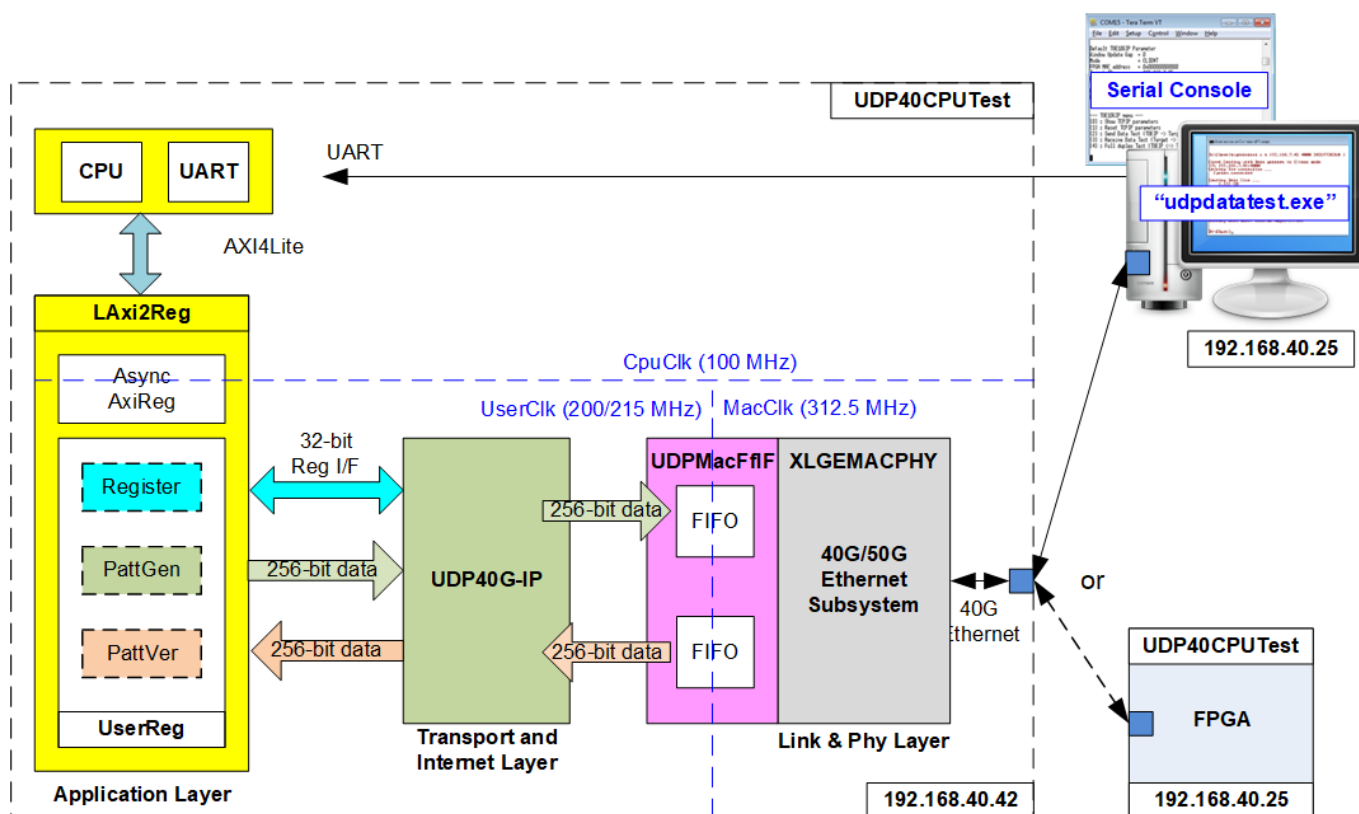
UDP40CPUTest

CPU

UART

UART

AXI4Lite

Serial Console

"udpdatatest.exe"

192.168.40.25

LAxi2Reg

Async AxiReg

CpuClk (100 MHz)

UserClk (200/215 MHz)

MacClk (312.5 MHz)

32-bit Reg I/F

Register

UDPMacFfIF

XLGEMACPHY

256-bit data

FIFO

PattGen

256-bit data

UDP40G-IP

40G/50G Ethernet Subsystem

40G Ethernet

or

PattVer

256-bit data

256-bit data

FIFO

UDP40CPUTest

FPGA

UserReg

Transport and Internet Layer

Link & Phy Layer

Application Layer

192.168.40.42

192.168.40.25